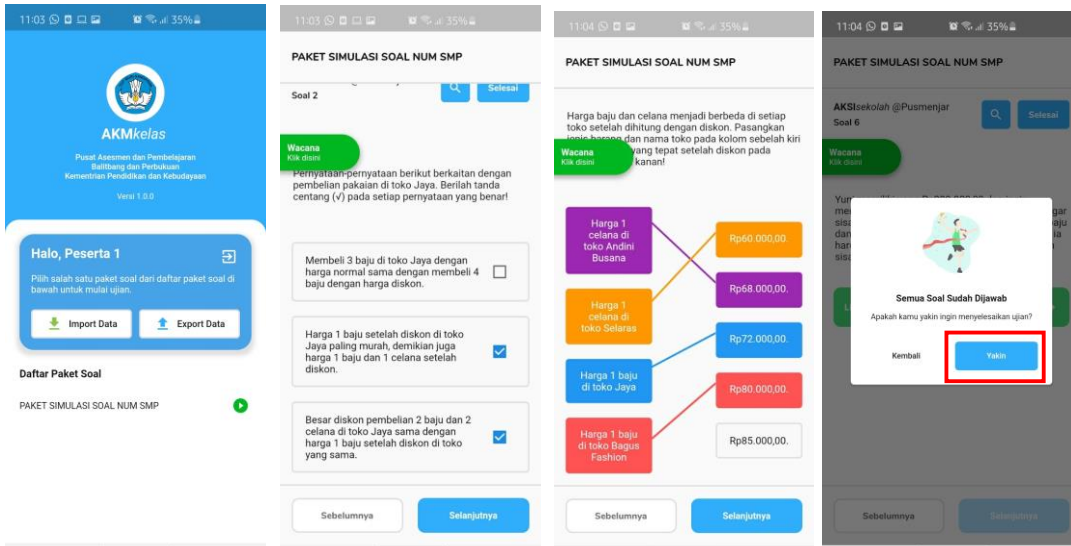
11:03 35%

AKMkelas

Pusat Asesmen dan Pembelajaran
Balitbang dan Perbukuan
Kementrian Pendidikan dan Kebudayaan

Versi 1.0.0

Halo, Peserta 1

Pilih salah satu paket soal dari daftar paket soal di bawah untuk mulai ujian.

Import Data

Export Data

Daftar Paket Soal

PAKET SIMULASI SOAL NUM SMP

11:03 35%

PAKET SIMULASI SOAL NUM SMP

Soal 2

Selesai

Wacana
Klik disini

Pernyataan-pernyataan berikut berkaitan dengan pembelian pakaian di toko Jaya. Berilah tanda centang (√) pada setiap pernyataan yang benar!

Membeli 3 baju di toko Jaya dengan harga normal sama dengan membeli 4 baju dengan harga diskon.

Harga 1 baju setelah diskon di toko Jaya paling murah, demikian juga harga 1 baju dan 1 celana setelah diskon.

Besar diskon pembelian 2 baju dan 2 celana di toko Jaya sama dengan harga 1 baju setelah diskon di toko yang sama.

Sebelumnya

Selanjutnya

11:04 35%

PAKET SIMULASI SOAL NUM SMP

Harga baju dan celana menjadi berbeda di setiap toko setelah dihitung dengan diskon. Pasangkan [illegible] dan nama toko pada kolom sebelah kiri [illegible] yang tepat setelah diskon pada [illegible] kanan!

Wacana
Klik disini

Harga 1 celana di toko Andini Busana

Harga 1 celana di toko Selaras

Harga 1 baju di toko Jaya

Harga 1 baju di toko Bagus Fashion

Rp60.000,00.

Rp68.000,00.

Rp72.000,00.

Rp80.000,00.

Rp85.000,00.

Sebelumnya

Selanjutnya

11:04 35%

PAKET SIMULASI SOAL NUM SMP

AKSIsekolah @Pusmenjar
Soal 6

Selesai

Wacana
Klik disini

Semua Soal Sudah Dijawab

Apakah kamu yakin ingin menyelesaikan ujian?

Kembali

Yakin

Sebelumnya

Selanjutnya